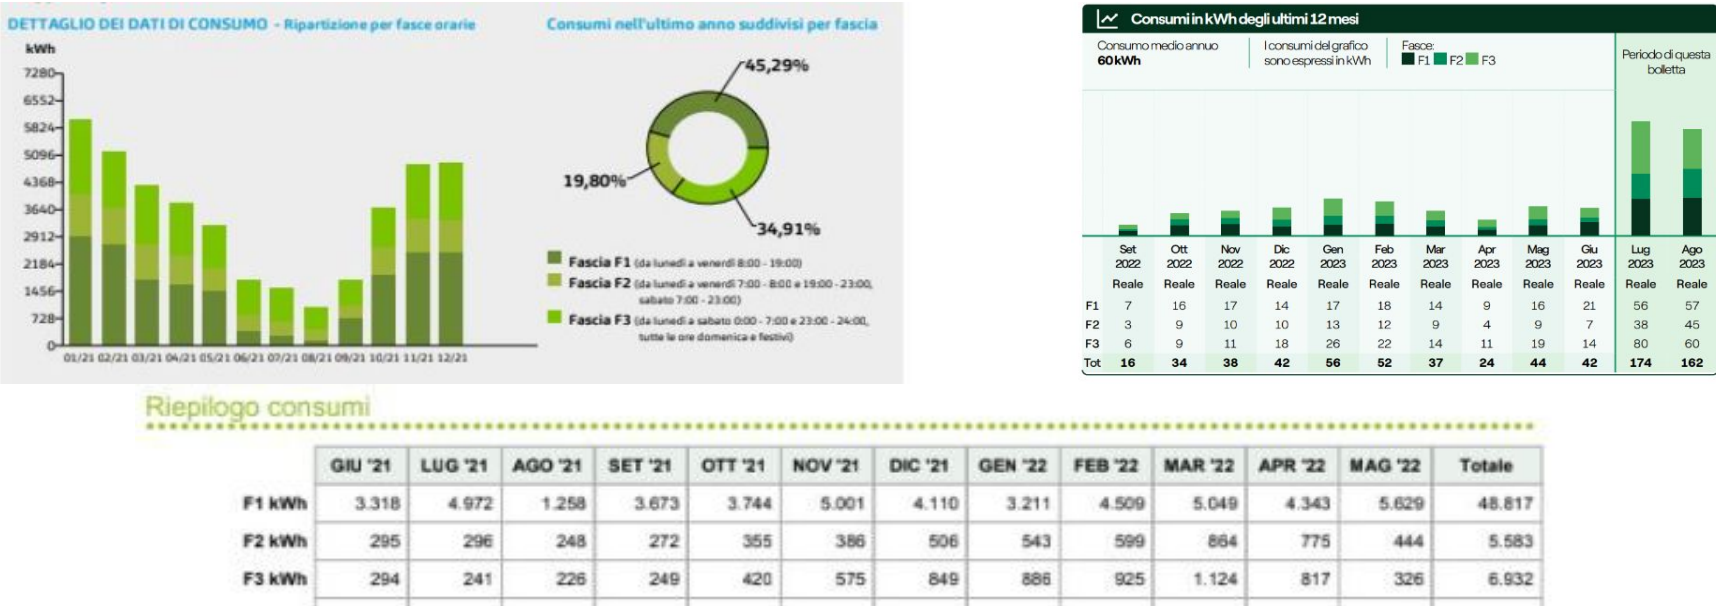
DETTAGLIO DEI DATI DI CONSUMO - Ripartizione per fasce orarie

kWh

7280
6552
5824
5096
4368
3640
2912
2184
1456
728
0

01/21 02/21 03/21 04/21 05/21 06/21 07/21 08/21 09/21 10/21 11/21 12/21

Consumi nell'ultimo anno suddivisi per fascia

45,29%
19,80%
34,91%

Fascia F1 (da lunedì a venerdì 8:00 - 19:00)
Fascia F2 (da lunedì a venerdì 7:00 - 8:00 e 19:00 - 23:00, sabato 7:00 - 23:00)
Fascia F3 (da lunedì a sabato 0:00 - 7:00 e 23:00 - 24:00, tutte le ore domenica e festivi)

Consumi in kWh degli ultimi 12 mesi

Consumo medio annuo
60 kWh

I consumi del grafico sono espressi in kWh

Fasce: F1 F2 F3

Periodo di questa bolletta

| | Set 2022 | Ott 2022 | Nov 2022 | Dic 2022 | Gen 2023 | Feb 2023 | Mar 2023 | Apr 2023 | Mag 2023 | Giu 2023 | Lug 2023 | Ago 2023 |
|---|---|---|---|---|---|---|---|---|---|---|---|---|
| | Reale | Reale | Reale | Reale | Reale | Reale | Reale | Reale | Reale | Reale | Reale | Reale |
| F1 | 7 | 16 | 17 | 14 | 17 | 18 | 14 | 9 | 16 | 21 | 56 | 57 |
| F2 | 3 | 9 | 10 | 10 | 13 | 12 | 9 | 4 | 9 | 7 | 38 | 45 |
| F3 | 6 | 9 | 11 | 18 | 26 | 22 | 14 | 11 | 19 | 14 | 80 | 60 |
| Tot | 16 | 34 | 38 | 42 | 56 | 52 | 37 | 24 | 44 | 42 | 174 | 162 |

Riepilogo consumi

| | GIU '21 | LUG '21 | AGO '21 | SET '21 | OTT '21 | NOV '21 | DIC '21 | GEN '22 | FEB '22 | MAR '22 | APR '22 | MAG '22 | Totale |
|---|---|---|---|---|---|---|---|---|---|---|---|---|---|
| F1 kWh | 3.318 | 4.972 | 1.258 | 3.673 | 3.744 | 5.001 | 4.110 | 3.211 | 4.509 | 5.049 | 4.343 | 5.629 | 48.817 |
| F2 kWh | 295 | 296 | 248 | 272 | 355 | 386 | 506 | 543 | 599 | 864 | 775 | 444 | 5.583 |
| F3 kWh | 294 | 241 | 226 | 249 | 420 | 575 | 849 | 886 | 925 | 1.124 | 817 | 326 | 6.932 |